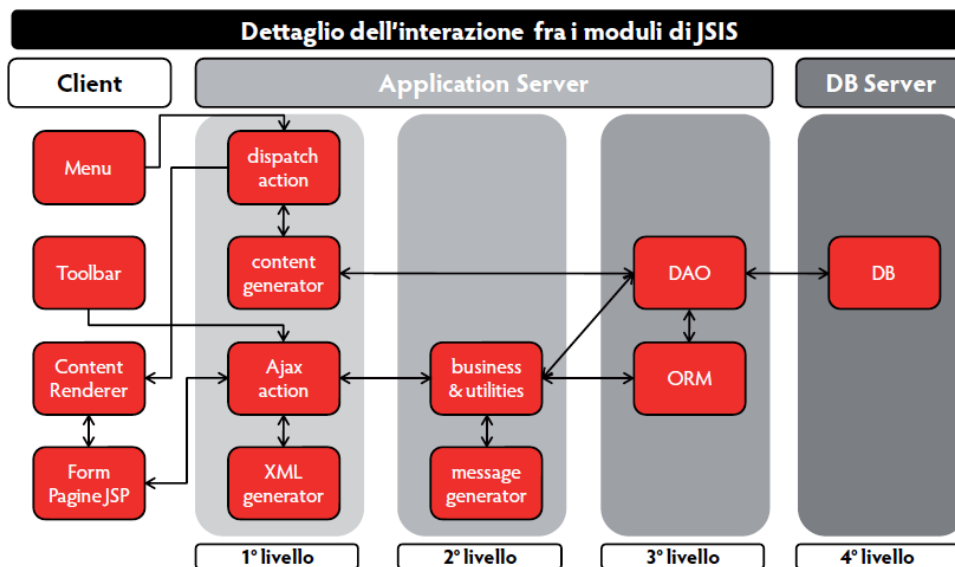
Dettaglio dell'interazione fra i moduli di JSIS

Client

Application Server

DB Server

Menu

Toolbar

Content Renderer

Form Pagine JSP

dispatch action

content generator

Ajax action

XML generator

business & utilities

message generator

DAO

ORM

DB

1° livello

2° livello

3° livello

4° livello